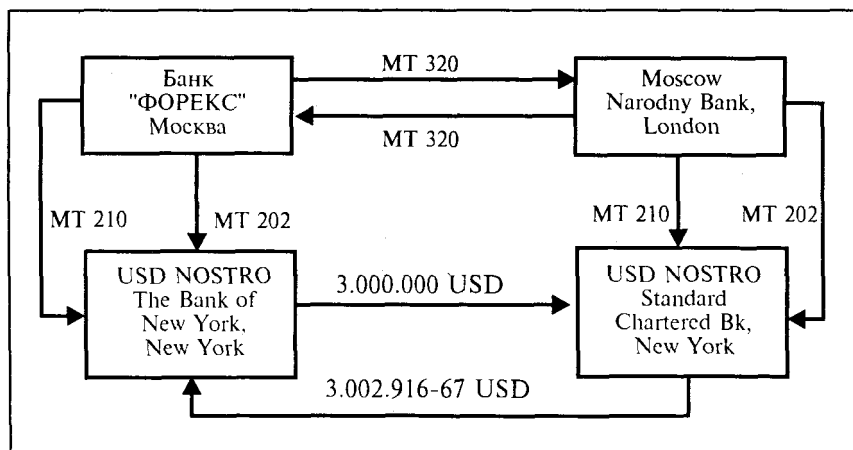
Банк "ФОРЕКС" Москва

MT 320

Moscow Narodny Bank, London

MT 320

MT 210

MT 202

MT 210

MT 202

USD NOSTRO The Bank of New York, New York

3.000.000 USD

USD NOSTRO Standard Chartered Bk, New York

3.002.916-67 USD